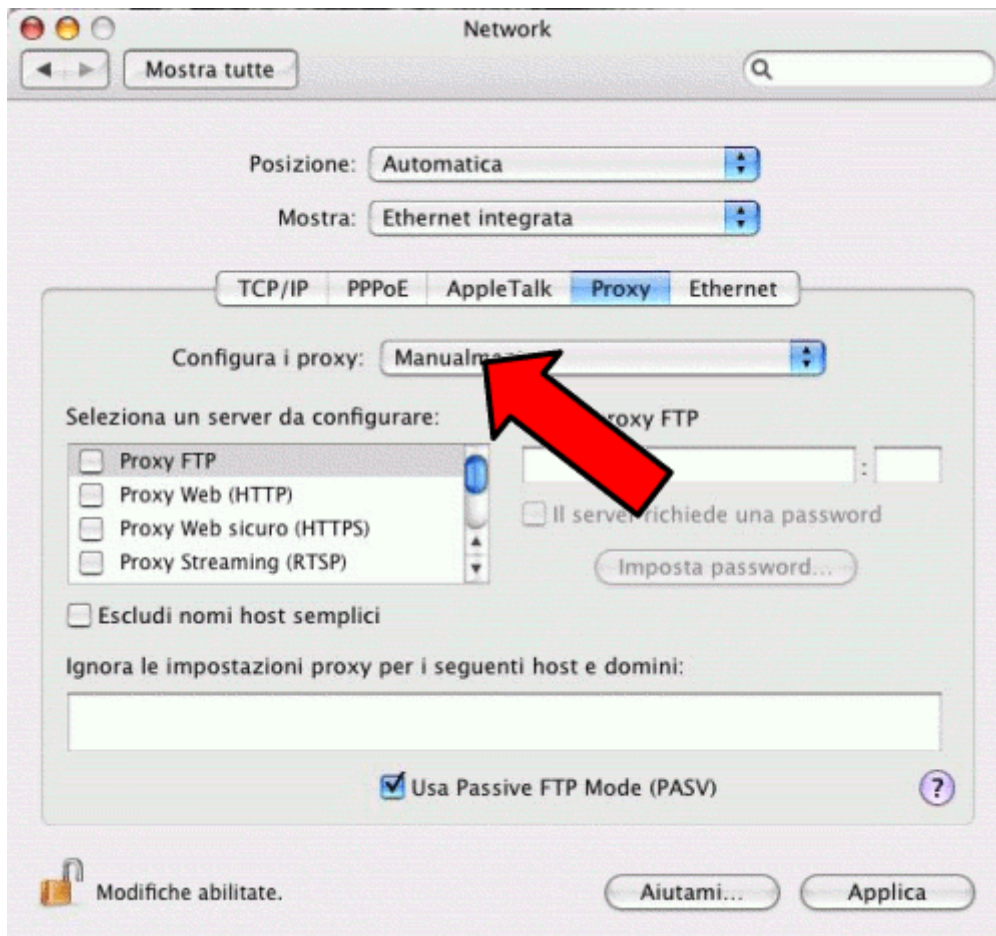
Network

Mostra tutte

Posizione: Automatica

Mostra: Ethernet integrata

TCP/IP PPPoE AppleTalk Proxy Ethernet

Configura i proxy: Manualm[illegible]

Seleziona un server da configurare:

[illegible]roxy FTP

Proxy FTP
Proxy Web (HTTP)
Proxy Web sicuro (HTTPS)
Proxy Streaming (RTSP)

:

Il serve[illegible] richiede una password

Imposta password...

Escludi nomi host semplici

Ignora le impostazioni proxy per i seguenti host e domini:

Usa Passive FTP Mode (PASV)

?

Modifiche abilitate.

Aiutami...

Applica